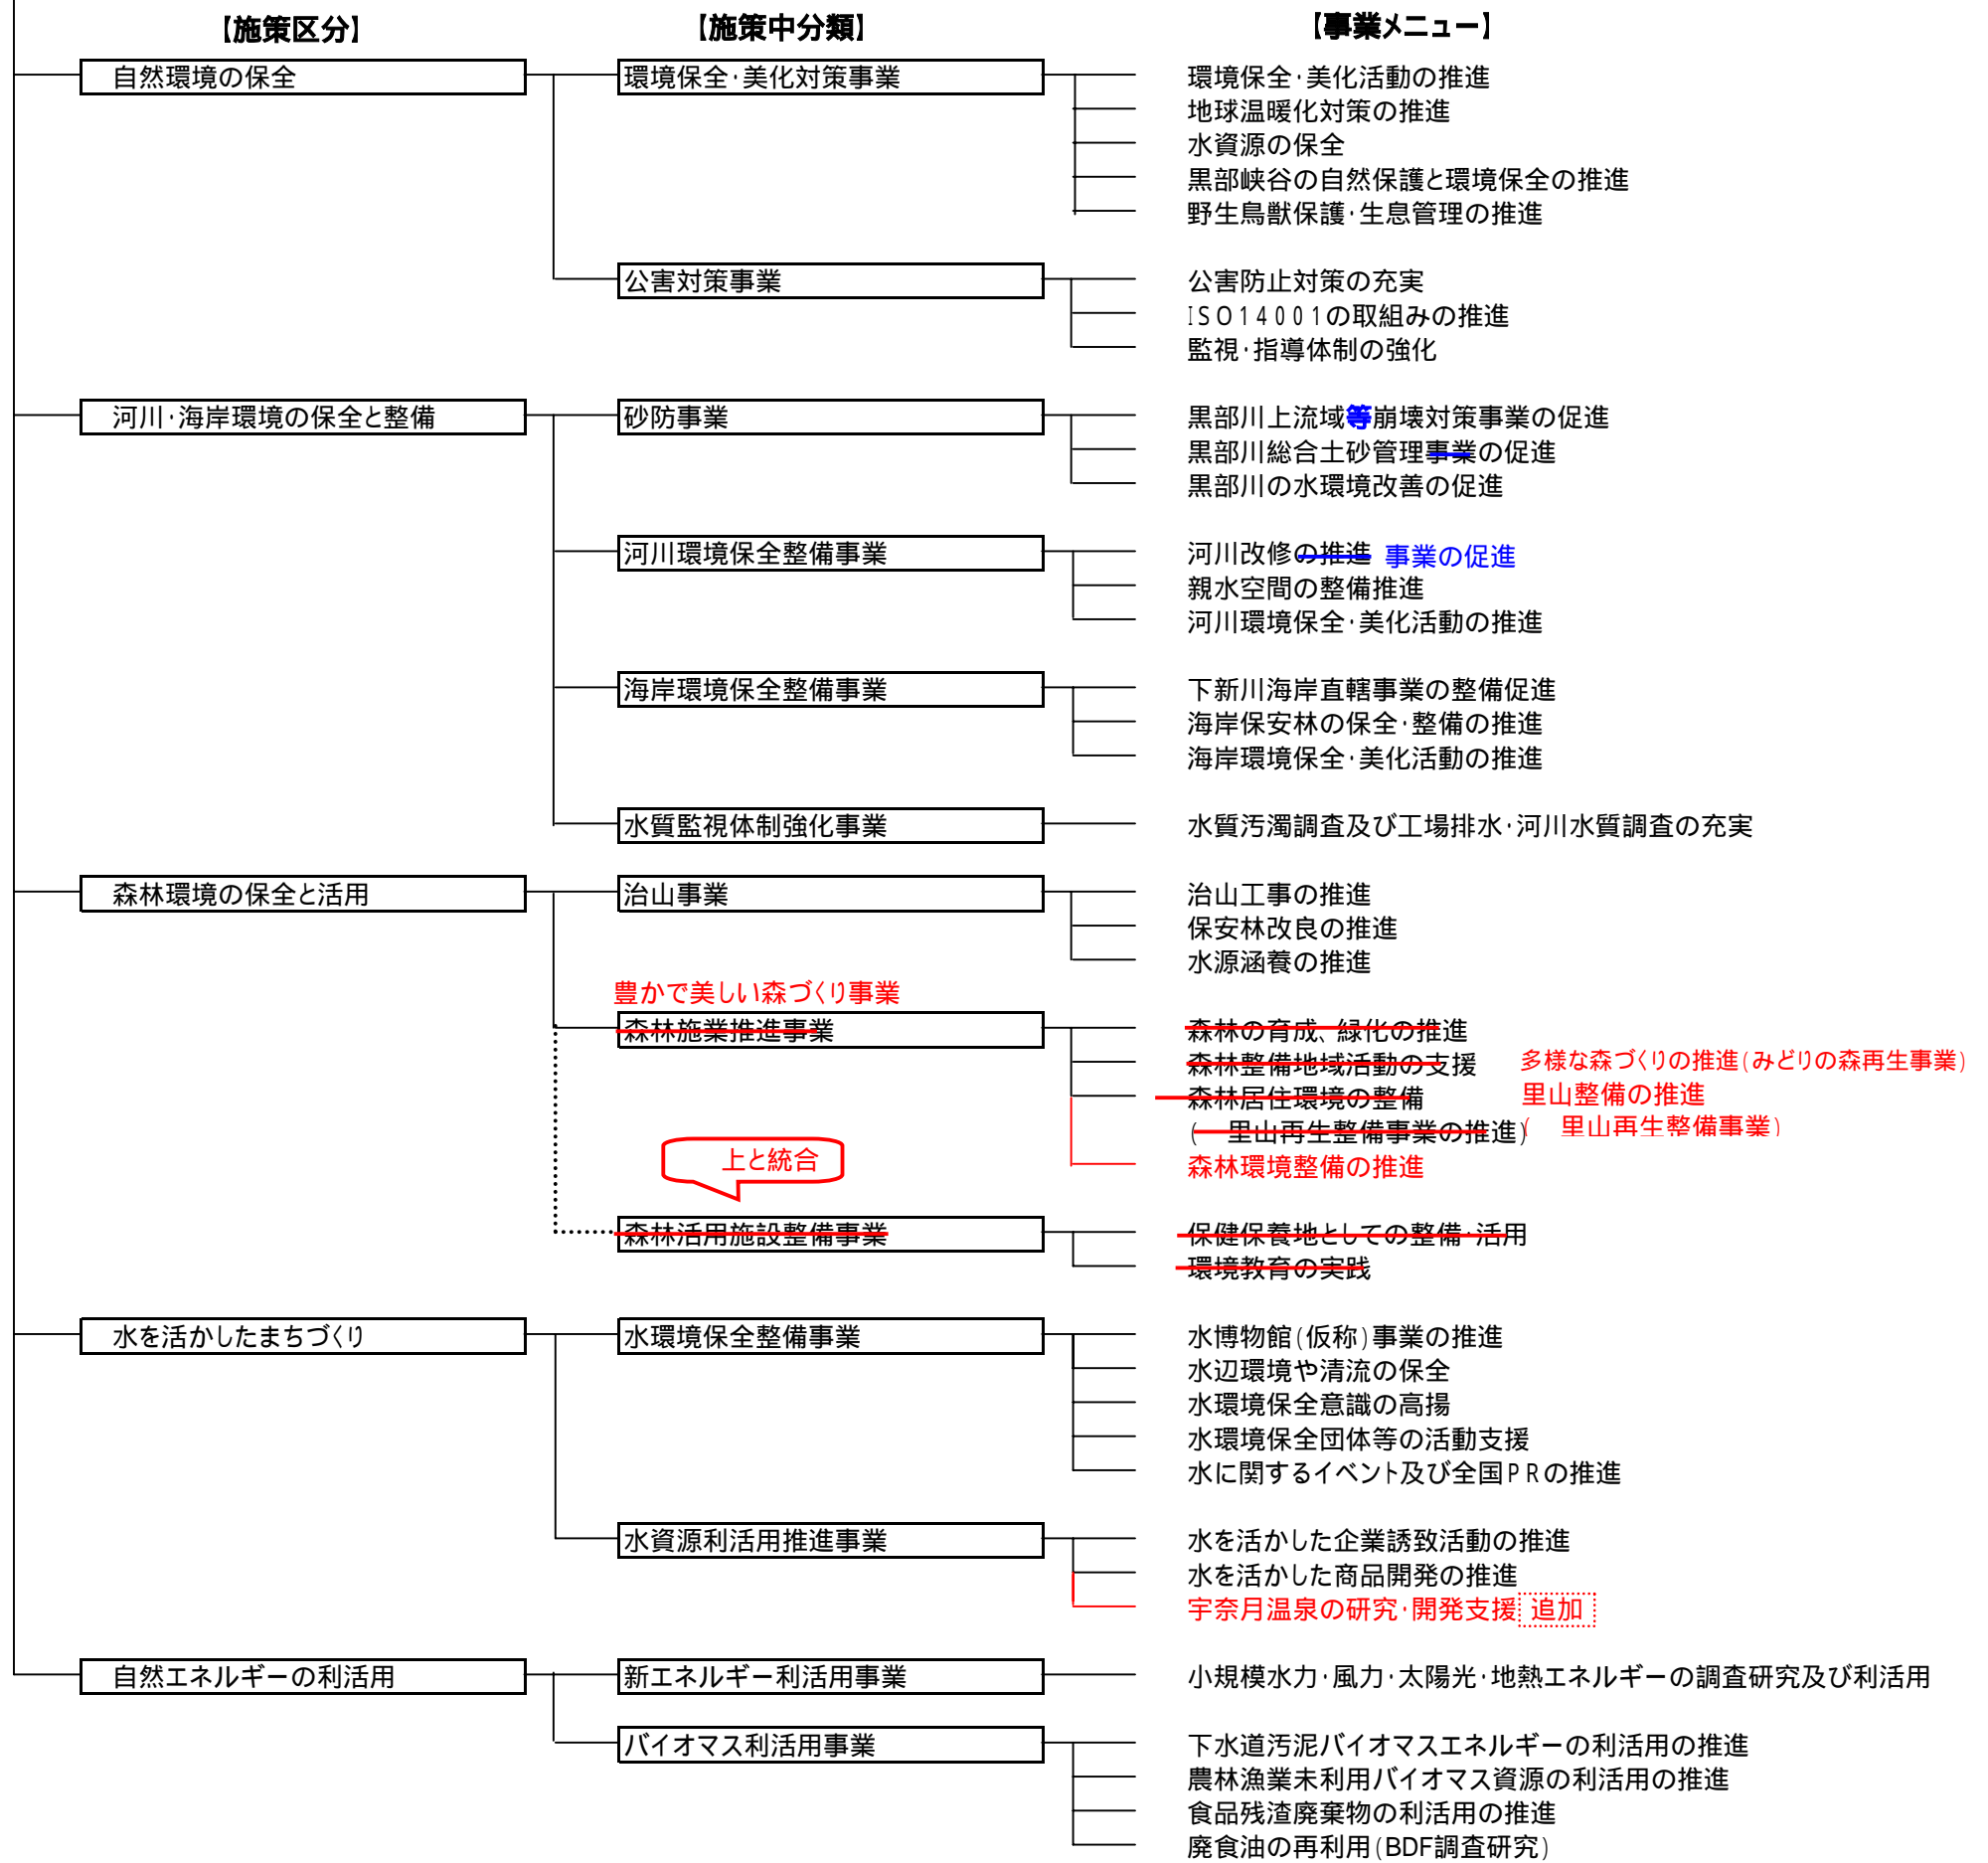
【施策区分】
【施策中分類】
【事業メニュー】

自然環境の保全
環境保全･美化対策事業
環境保全･美化活動の推進
地球温暖化対策の推進
水資源の保全
黒部峡谷の自然保護と環境保全の推進
野生鳥獣保護･生息管理の推進

公害対策事業
公害防止対策の充実
ＩＳＯ１４００１の取組みの推進
監視･指導体制の強化

河川･海岸環境の保全と整備
砂防事業
黒部川上流域等崩壊対策事業の促進
黒部川総合土砂管理事業の促進
黒部川の水環境改善の促進

河川環境保全整備事業
河川改修の推進 事業の促進
親水空間の整備推進
河川環境保全･美化活動の推進

海岸環境保全整備事業
下新川海岸直轄事業の整備促進
海岸保安林の保全･整備の推進
海岸環境保全･美化活動の推進

水質監視体制強化事業
水質汚濁調査及び工場排水･河川水質調査の充実

森林環境の保全と活用
治山事業
治山工事の推進
保安林改良の推進
水源涵養の推進

豊かで美しい森づくり事業
森林施業推進事業
森林の育成、緑化の推進
森林整備地域活動の支援
多様な森づくりの推進（みどりの森再生事業）
森林居住環境の整備
里山整備の推進
（ 里山再生整備事業の推進）
（ 里山再生整備事業）
森林環境整備の推進

上と統合
森林活用施設整備事業
保健保養地としての整備･活用
環境教育の実践

水を活かしたまちづくり
水環境保全整備事業
水博物館（仮称）事業の推進
水辺環境や清流の保全
水環境保全意識の高揚
水環境保全団体等の活動支援
水に関するイベント及び全国ＰＲの推進

水資源利活用推進事業
水を活かした企業誘致活動の推進
水を活かした商品開発の推進
宇奈月温泉の研究･開発支援 追加

自然エネルギーの利活用
新エネルギー利活用事業
小規模水力･風力･太陽光･地熱エネルギーの調査研究及び利活用

バイオマス利活用事業
下水道汚泥バイオマスエネルギーの利活用の推進
農林漁業未利用バイオマス資源の利活用の推進
食品残渣廃棄物の利活用の推進
廃食油の再利用（BDF調査研究）